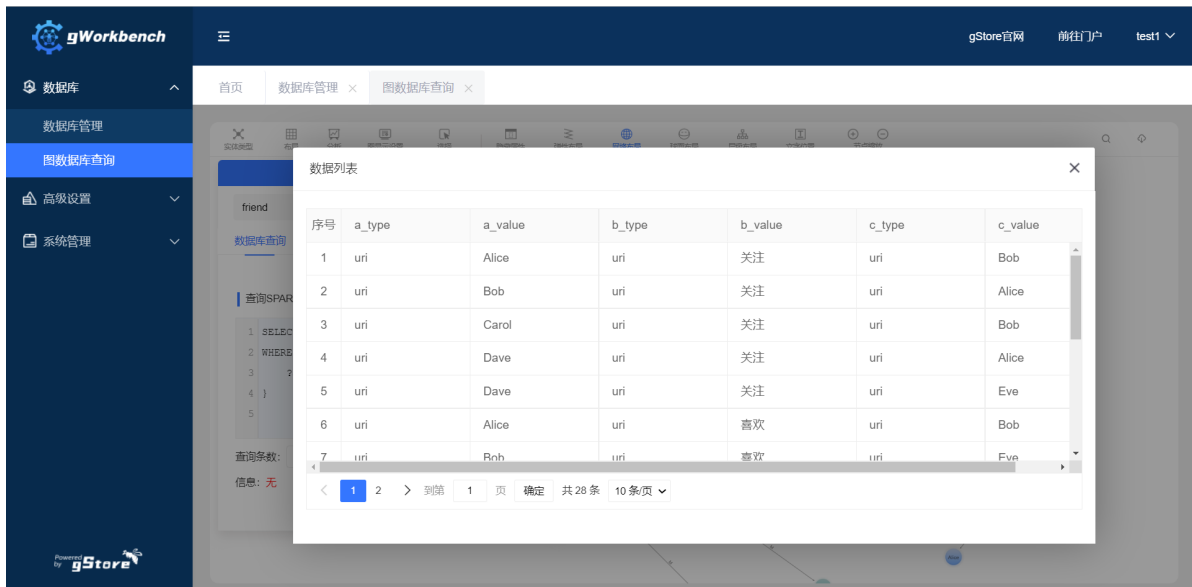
gWorkbench

gStore官网 前往门户 test1

数据库
数据库管理
图数据库查询
高级设置
系统管理

首页 数据库管理 × 图数据库查询 ×

friend
数据库查询
查询SPAR
1 SELEC
2 WHERE
3
4 }
5
查询条数:
信息: 无

数据列表

| 序号 | a_type | a_value | b_type | b_value | c_type | c_value |
|---|---|---|---|---|---|---|
| 1 | uri | Alice | uri | 关注 | uri | Bob |
| 2 | uri | Bob | uri | 关注 | uri | Alice |
| 3 | uri | Carol | uri | 关注 | uri | Bob |
| 4 | uri | Dave | uri | 关注 | uri | Alice |
| 5 | uri | Dave | uri | 关注 | uri | Eve |
| 6 | uri | Alice | uri | 喜欢 | uri | Bob |
| 7 | uri | Bob | uri | 喜欢 | uri | Eve |

< 1 2 > 到第 1 页 确定 共 28 条 10 条/页

Powered by gStore